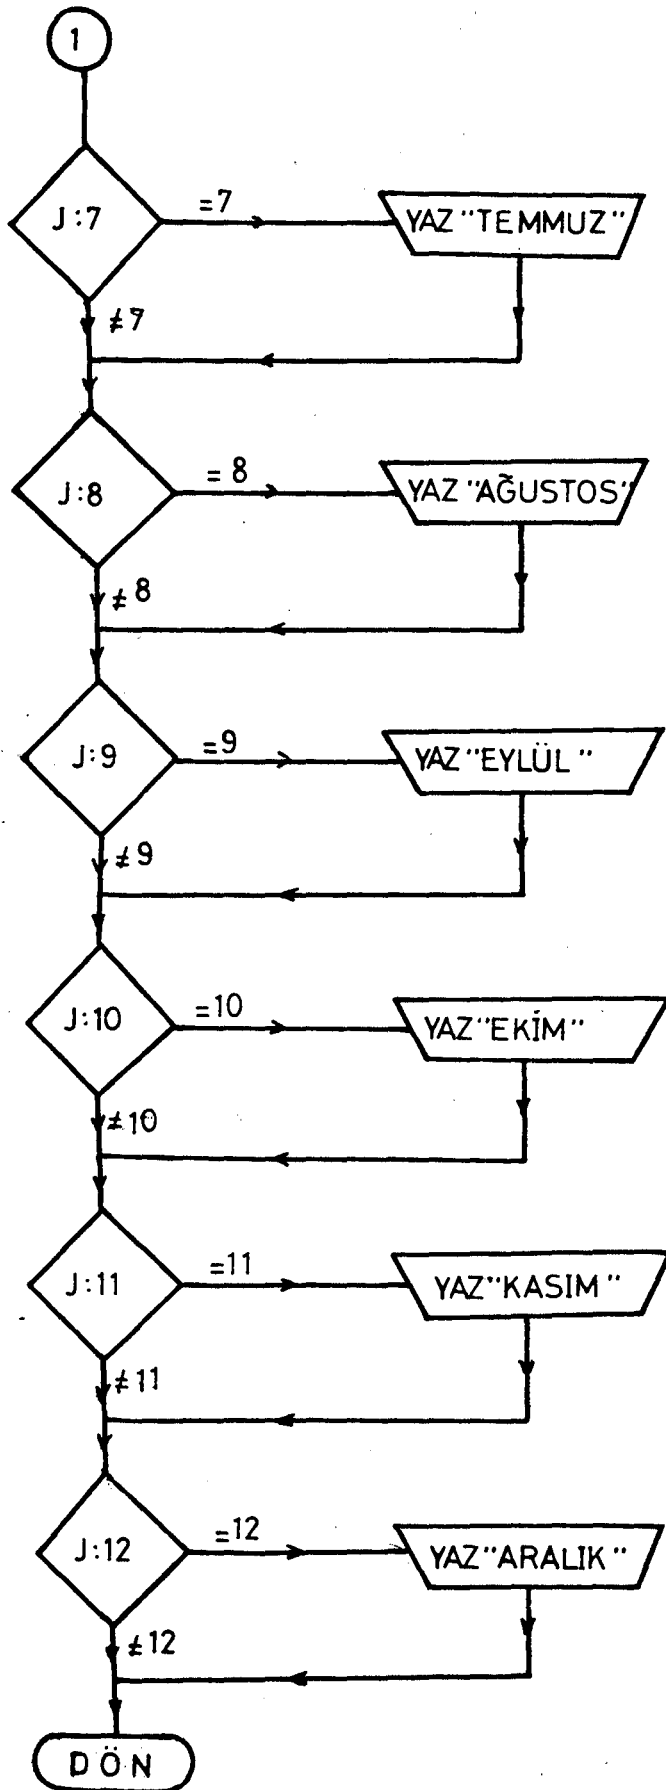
1

J:7

=7

YAZ "TEMMUZ"

$\neq 7$

J:8

=8

YAZ "AĞUSTOS"

$\neq 8$

J:9

=9

YAZ "EYLÜL"

$\neq 9$

J:10

=10

YAZ "EKİM"

$\neq 10$

J:11

=11

YAZ "KASIM"

$\neq 11$

J:12

=12

YAZ "ARALIK"

$\neq 12$

DÖN